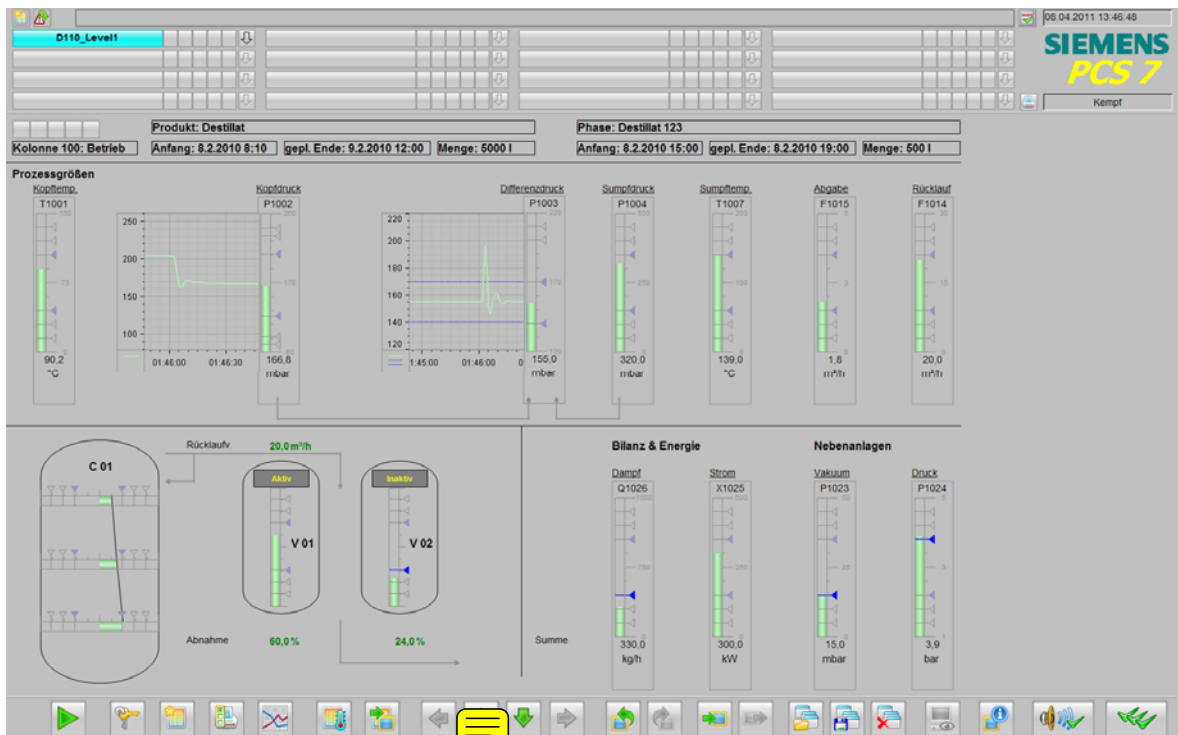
08.04.2011 13:46:48

D110_Level1

SIEMENS
PCS 7

Kempf

Produkt: Destillat
Phase: Destillat 123

Kolonne 100: Betrieb | Anfang: 8.2.2010 8:10 | gepl. Ende: 9.2.2010 12:00 | Menge: 5000 l
Anfang: 8.2.2010 15:00 | gepl. Ende: 8.2.2010 19:00 | Menge: 500 l

Prozessgrößen

Kopftemp.
T1001
90,2
°C

Kopfdruck
P1002
250
200
150
100
01:46:00
01:46:30
166,8
mbar

Differenzdruck
P1003
220
200
180
160
140
120
1:45:00
01:46:00
155,0
mbar

Sumpfdruck
P1004
320,0
mbar

Sumpftemp.
T1007
139,0
°C

Abgabe
F1015
1,8
m³/h

Rücklauf
F1014
20,0
m³/h

C 01
Rücklaufv.
20,0 m³/h
Aktiv
V 01
Inaktiv
V 02
Abnahme
60,0 %
24,0 %

Bilanz & Energie
Dampf
Q1026
330,0
kg/h
Strom
X1025
300,0
kW
Summe

Nebenanlagen
Vakuum
P1023
15,0
mbar
Druck
P1024
3,9
bar